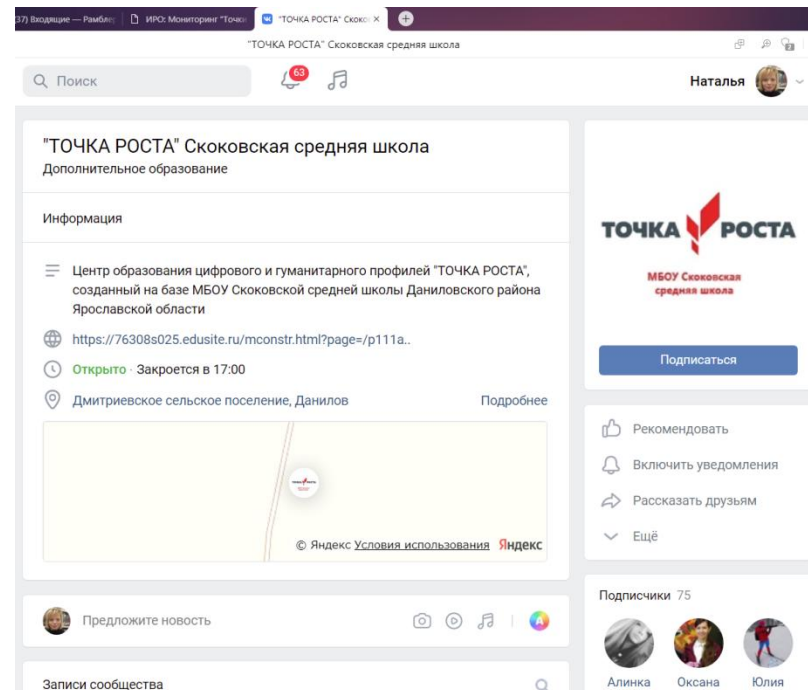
37) Входящие — Рамблер | ИРО: Мониторинг "Точка | "ТОЧКА РОСТА" Скоко ×

"ТОЧКА РОСТА" Скоковская средняя школа

Поиск

63

Наталья

"ТОЧКА РОСТА" Скоковская средняя школа
Дополнительное образование

Информация

Центр образования цифрового и гуманитарного профилей "ТОЧКА РОСТА", созданный на базе МБОУ Скоковской средней школы Даниловского района Ярославской области

https://76308s025.edusite.ru/mconstr.html?page=/p111a..

Открыто · Закроется в 17:00

Дмитриевское сельское поселение, Данилов

Подробнее

© Яндекс Условия использования Яндекс

Предложите новость

Записи сообщества

ТОЧКА РОСТА

МБОУ Скоковская средняя школа

Подписаться

Рекомендовать

Включить уведомления

Рассказать друзьям

Ещё

Подписчики 75

Алинка

Оксана

Юлия